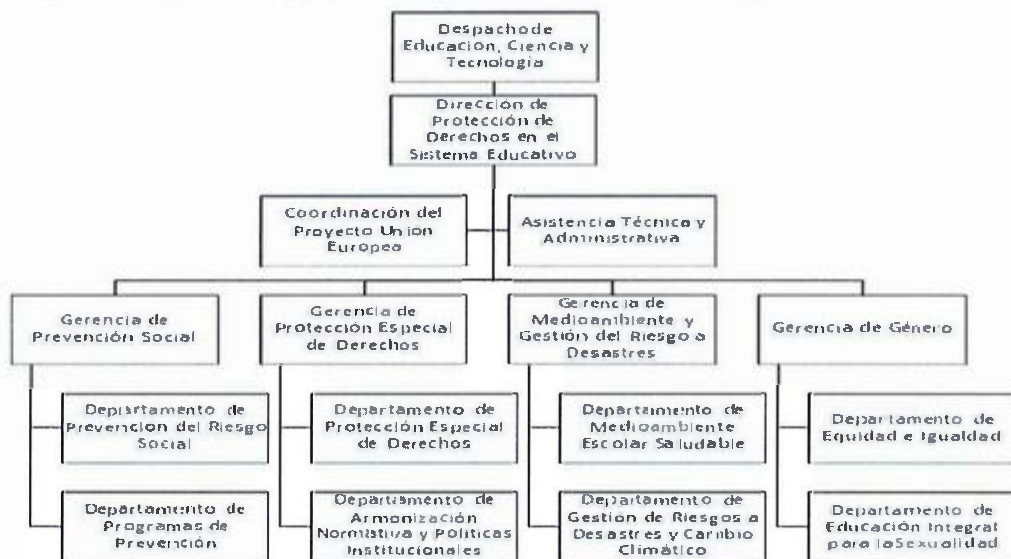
Despachode Educacion, Ciencia y Tecnologia

Dirección de Protección de Derechos en el Sistema Educativo

Coordinación del Proyecto Union Europea

Asistencia Técnica y Administrativa

Gerencia de Prevención Social

Gerencia de Protección Especial de Derechos

Gerencia de Medioambiente y Gestión del Riesgo a Desastres

Gerencia de Género

Departamento de Prevencion del Riesgo Social

Departamento de Programas de Prevención

Departamento de Protección Especial de Derechos

Departamento de Armonización Normativa y Politicas Institucionales

Departamento de Medioambiente Escolar Saludable

Departamento de Gestion de Riesgos a Desastres y Cambio Climático

Departamento de Equidad e Igualdad

Departamento de Educación Integral para laSexualidad